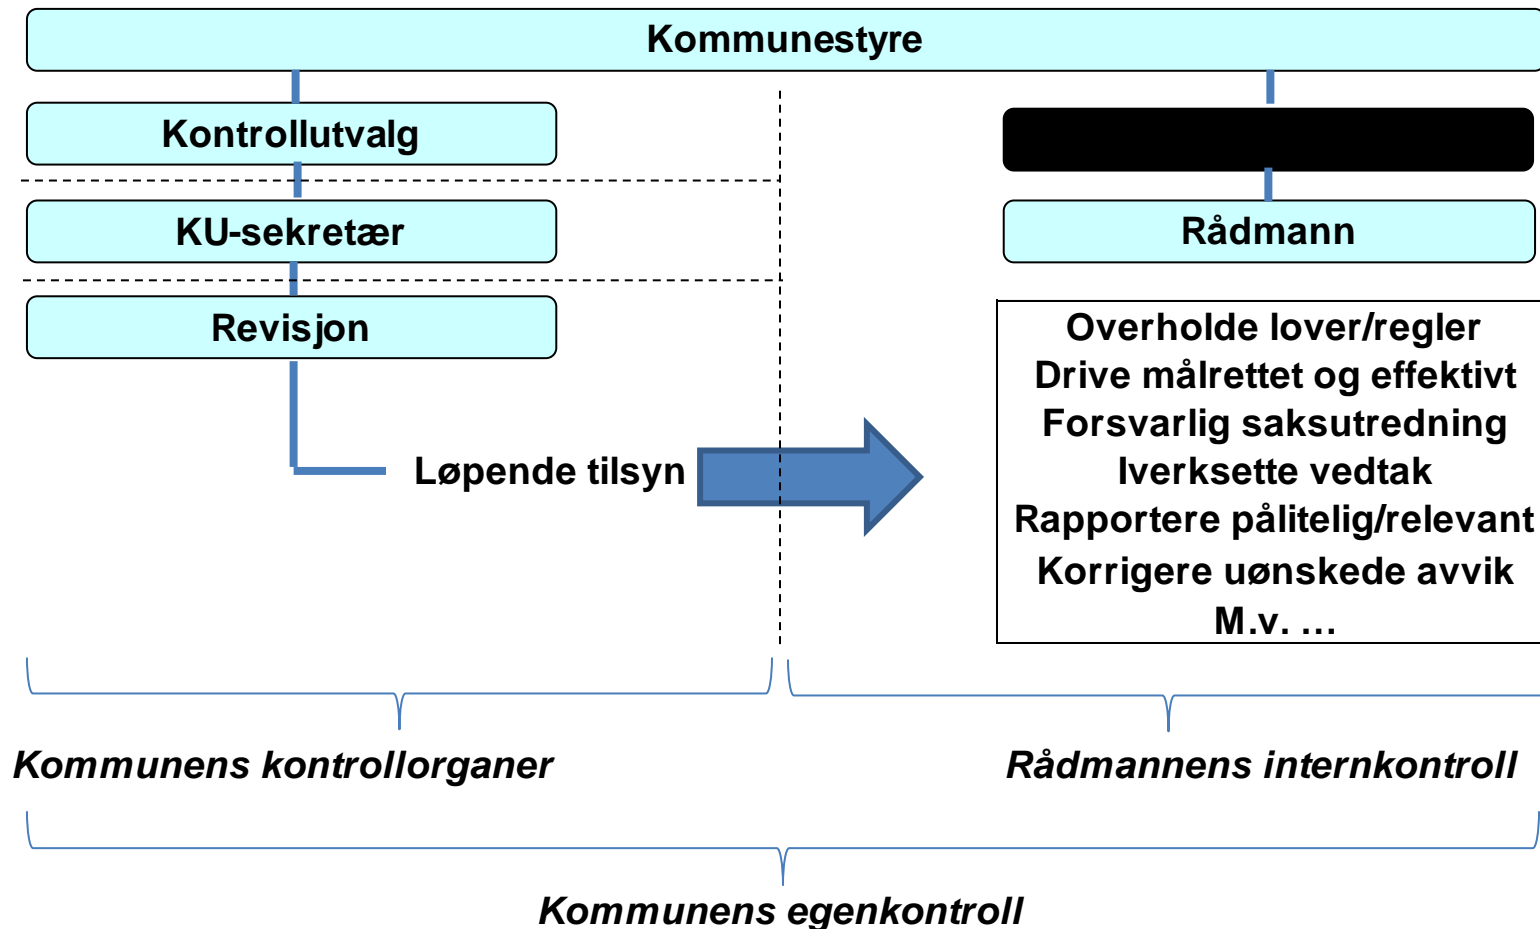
Kommunestyre

Kontrollutvalg

KU-sekretær

Revisjon

Løpende tilsyn

Rådmann

Overholde lover/regler
Drive målrettet og effektivt
Forsvarlig saksutredning
Iverksette vedtak
Rapportere pålitelig/relevant
Korrigere uønskede avvik
M.v. …

Kommunens kontrollorganer

Rådmannens internkontroll

Kommunens egenkontroll